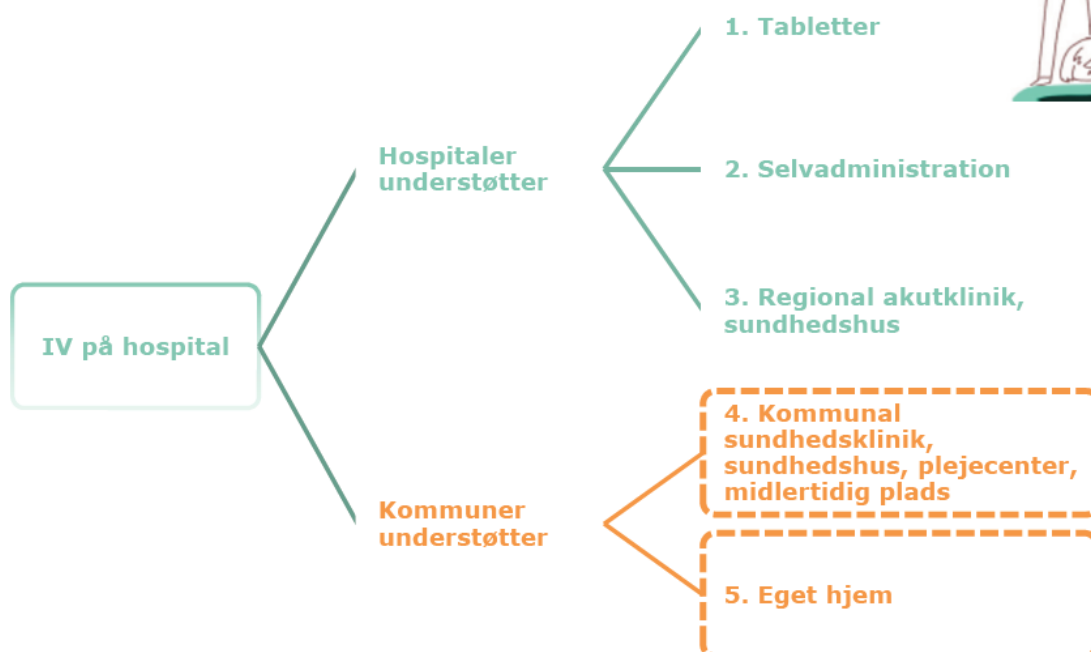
IV på hospital

Hospitaler understøtter

1. Tabletter

2. Selvadministration

3. Regional akutklinik, sundhedshus

Kommuner understøtter

4. Kommunal sundhedsklinik, sundhedshus, plejecenter, midlertidig plads

5. Eget hjem